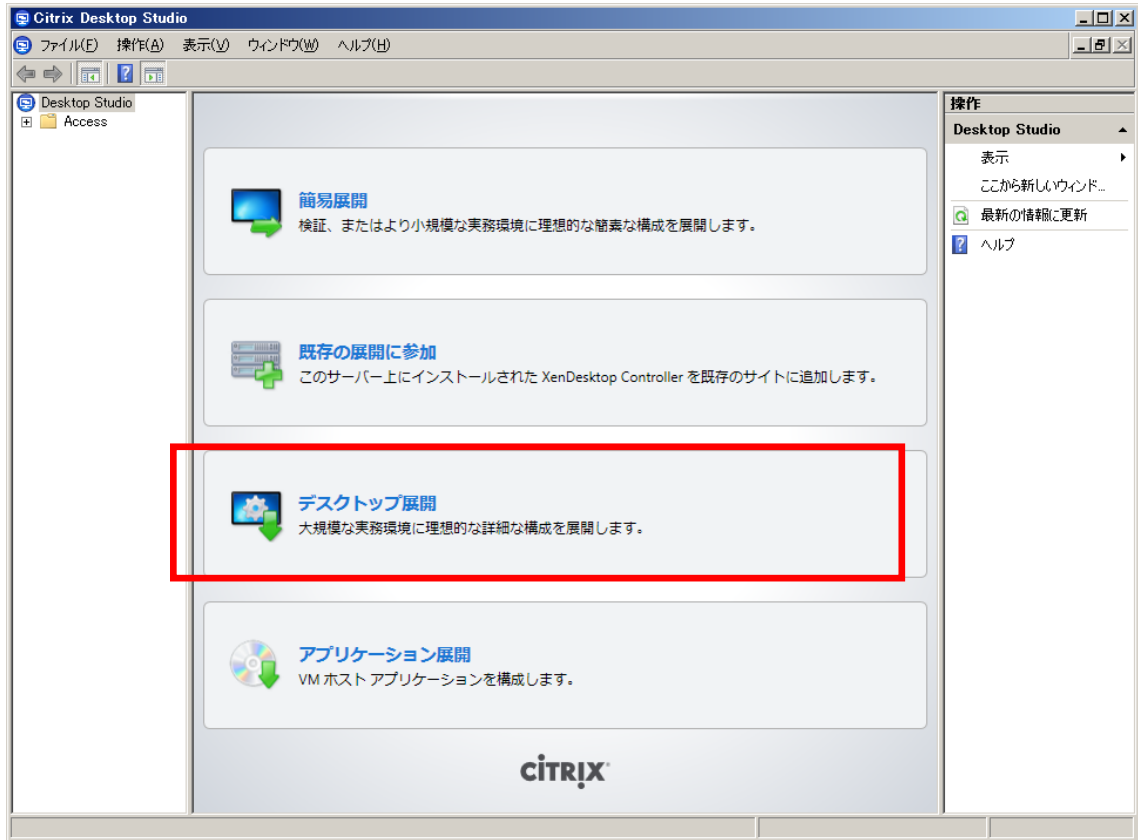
Citrix Desktop Studio

ファイル(F) 操作(A) 表示(V) ウィンドウ(W) ヘルプ(H)

Desktop Studio
Access

簡易展開
検証、またはより小規模な実務環境に理想的な簡素な構成を展開します。

既存の展開に参加
このサーバー上にインストールされた XenDesktop Controller を既存のサイトに追加します。

デスクトップ展開
大規模な実務環境に理想的な詳細な構成を展開します。

アプリケーション展開
VM ホスト アプリケーションを構成します。

CiTRIX

操作
Desktop Studio
表示
ここから新しいウィンド...
最新の情報に更新
ヘルプ